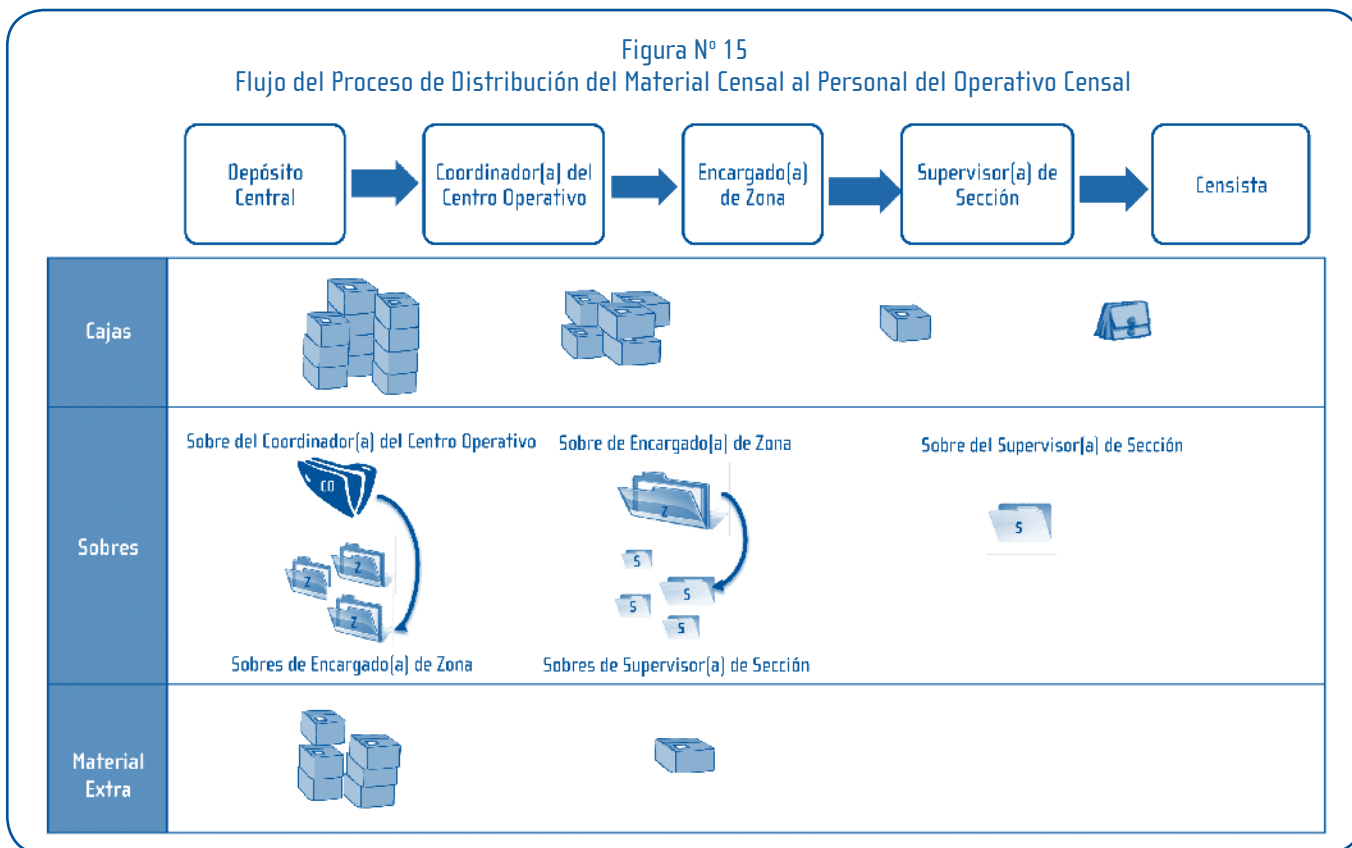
Figura N° 15
Flujo del Proceso de Distribución del Material Censal al Personal del Operativo Censal

Depósito Central

Coordinador(a) del Centro Operativo

Encargado(a) de Zona

Supervisor(a) de Sección

Censista

Cajas

Sobres

Sobre del Coordinador(a) del Centro Operativo

CO

Z Z Z

Sobres de Encargado(a) de Zona

Sobre de Encargado(a) de Zona

Z

S S S S S

Sobres de Supervisor(a) de Sección

Sobre del Supervisor(a) de Sección

S

Material Extra